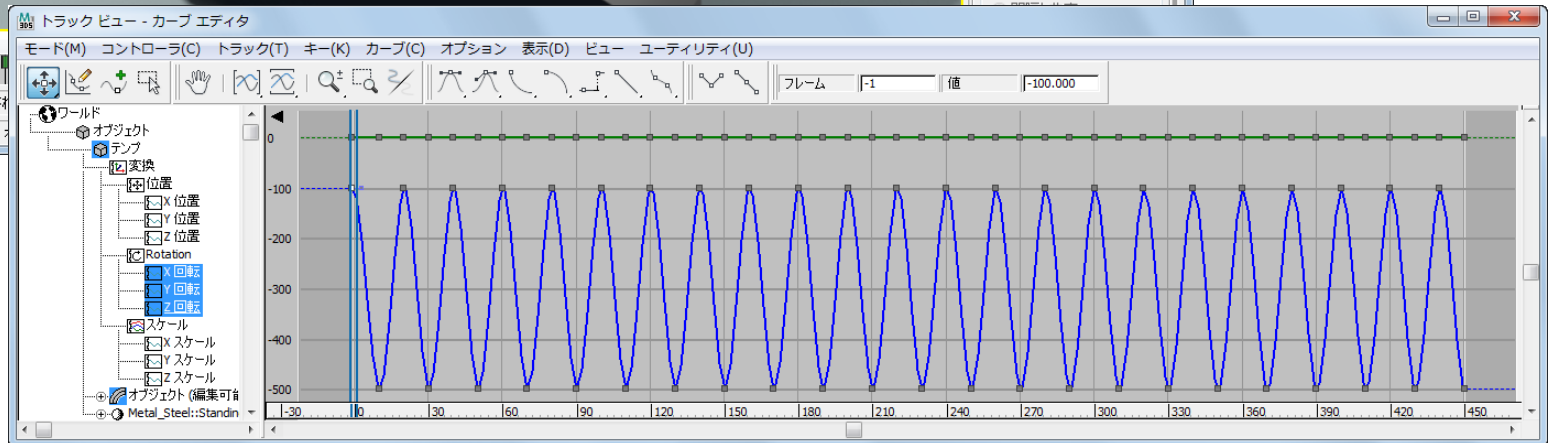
トラック ビュー - カーブ エディタ

モード(M) コントローラ(C) トラック(T) キー(K) カーブ(C) オプション 表示(D) ビュー ユーティリティ(U)

フレーム -1 値 -100.000

ワールド
オブジェクト
テンプ
変換
位置
X 位置
Y 位置
Z 位置
Rotation
X 回転
Y 回転
Z 回転
スケール
X スケール
Y スケール
Z スケール
オブジェクト (編集可能
Metal_Steel::Standin

0
-100
-200
-300
-400
-500

-30 0 30 60 90 120 150 180 210 240 270 300 330 360 390 420 450